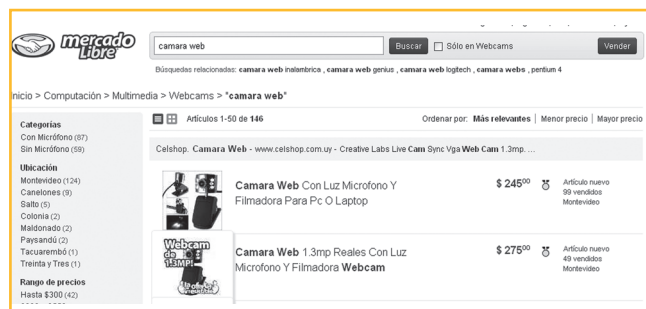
mercado Libre

camara web

Buscar

Sólo en Webcams

Vender

Búsquedas relacionadas: camara web inalambrica , camara web genius , camara web logitech , camara webs , pentium 4

nicio > Computación > Multimedia > Webcams > "camara web"

Categorías
Con Micrófono (87)
Sin Micrófono (59)

Ubicación
Montevideo (124)
Canelones (9)
Salto (5)
Colonia (2)
Maldonado (2)
Paysandú (2)
Tacuarembó (1)
Treinta y Tres (1)

Rango de precios
Hasta $300 (42)

Artículos 1-50 de 146

Ordenar por: Más relevantes | Menor precio | Mayor precio

Celshop. Camara Web - www.celshop.com.uy - Creative Labs Live Cam Sync Vga Web Cam 1.3mp. ...

Camara Web Con Luz Microfono Y Filmadora Para Pc O Laptop

$ 245$^{00}$

Artículo nuevo
99 vendidos
Montevideo

Webcam de 1.3MP

Camara Web 1.3mp Reales Con Luz Microfono Y Filmadora Webcam

$ 275$^{00}$

Artículo nuevo
49 vendidos
Montevideo